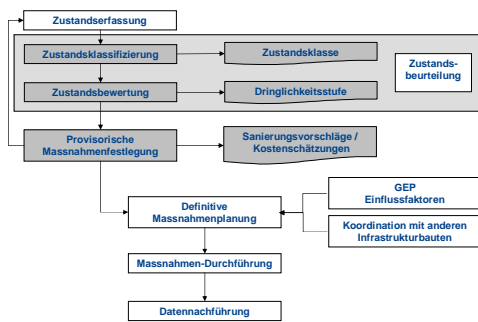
Zustandserfassung

Zustandsklassifizierung

Zustandsklasse

Zustandsbeurteilung

Zustandsbewertung

Dringlichkeitsstufe

Provisorische Massnahmenfestlegung

Sanierungsvorschläge / Kostenschätzungen

GEP Einflussfaktoren

Definitive Massnahmenplanung

Koordination mit anderen Infrastrukturbauten

Massnahmen-Durchführung

Datennachführung